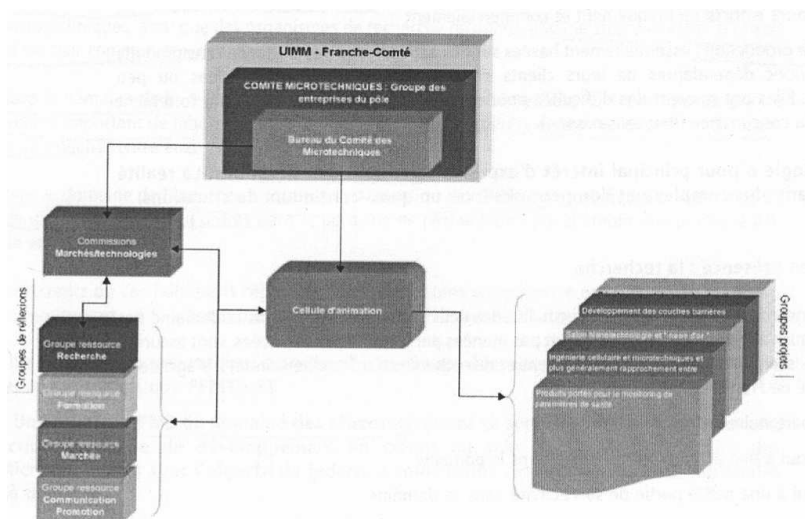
UIMM - Franche-Comté

COMITE MICROTECHNIQUES : Groupe des entreprises du pôle

Bureau du Comité des Microtechniques

Commissions Marchés/technologies

Cellule d'animation

Groupes de réflexions

Groupe ressource Recherche

Groupe ressource Formation

Groupe ressource Marchés

Groupe ressource Communication Promotion

Groupes projets

Développement des couches barrières

Salon Nanotechnologie et "nano d'or"

Ingénierie cellulaire et microtechniques et plus généralement rapprochement entre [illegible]

Produits portés pour le monitoring de paramètres de santé